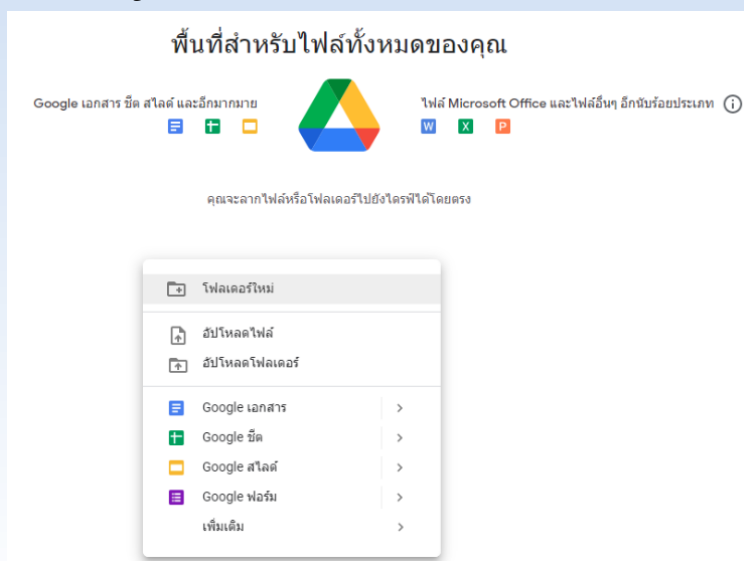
พื้นที่สำหรับไฟล์ทั้งหมดของคุณ

Google เอกสาร ชีต สไลด์ และอีกมากมาย

ไฟล์ Microsoft Office และไฟล์อื่นๆ อีกนับร้อยประเภท

W X P

คุณจะลากไฟล์หรือโฟลเดอร์ไปยังไดรฟ์ได้โดยตรง

โฟลเดอร์ใหม่

อัปโหลดไฟล์

อัปโหลดโฟลเดอร์

Google เอกสาร >

Google ชีต >

Google สไลด์ >

Google ฟอร์ม >

เพิ่มเติม >